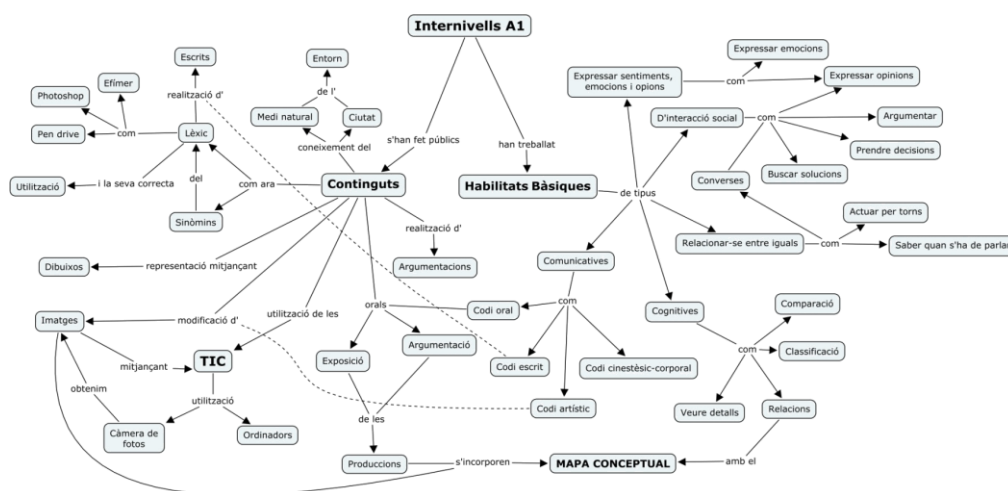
Internivells A1

s'han fet públics

han treballat

Continguts

Habilitats Bàsiques

Entorn

de l'

Medi natural

Ciutat

coneixement del

Escrits

realització d'

Lèxic

Efímer

Photoshop

Pen drive

com

Utilització

i la seva correcta

del

com ara

Sinònims

realització d'

Argumentacions

Dibuixos

representació mitjançant

Imatges

modificació d'

utilització de les

TIC

mitjançant

obtenim

utilització

Càmera de fotos

Ordinadors

orals

Exposició

Argumentació

de les

Produccions

s'incorporen

MAPA CONCEPTUAL

amb el

de tipus

Expressar emocions

Expressar sentiments, emocions i opions

com

Expressar opinions

D'interacció social

com

Argumentar

Prendre decisions

Buscar solucions

Converses

Actuar per torns

Relacionar-se entre iguals

com

Saber quan s'ha de parlar

Comunicatives

com

Codi oral

Codi escrit

Codi cinestèsic-corporal

Codi artístic

Cognitives

Comparació

com

Classificació

Veure detalls

Relacions